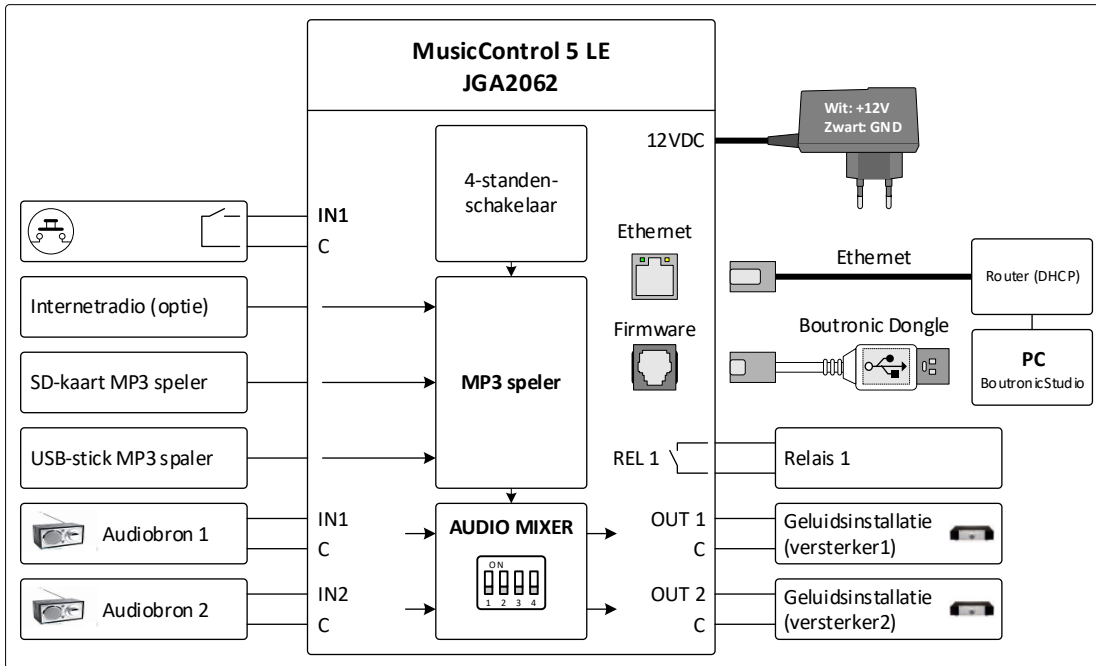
MusicControl 5 LE
JGA2062

Wit: +12V
Zwart: GND

12VDC

4-standen-schakelaar

IN1
C

Ethernet

Ethernet

Router (DHCP)

Internetradio (optie)

Firmware

Boutronic Dongle

SD-kaart MP3 speler

MP3 speler

PC
BoutronicStudio

USB-stick MP3 spaler

REL 1

Relais 1

Audiobron 1

IN1
C

AUDIO MIXER

ON
1 2 3 4

OUT 1
C

Geluidsinstallatie (versterker1)

Audiobron 2

IN2
C

OUT 2
C

Geluidsinstallatie (versterker2)